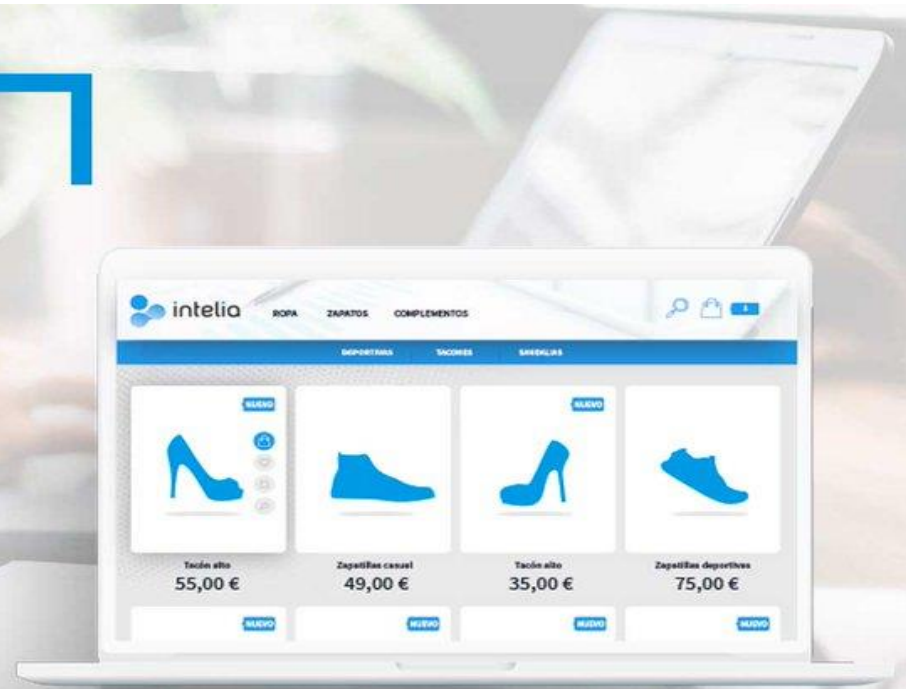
intelia

ROPA ZAPATOS COMPLEMENTOS

DEPORTIVAS TACONES SANDALIAS

NUEVO

NUEVO

Tacón alto
55,00 €

Zapatillas casual
49,00 €

Tacón alto
35,00 €

Zapatillas deportivas
75,00 €

NUEVO NUEVO NUEVO NUEVO